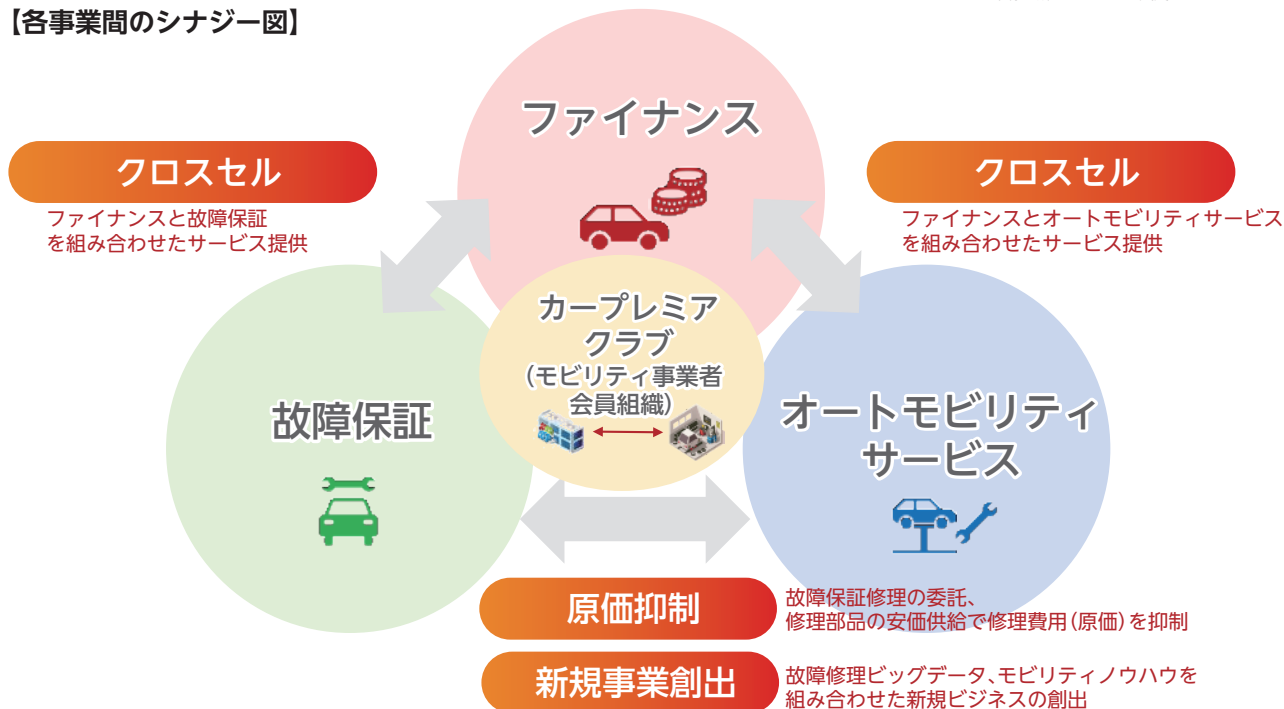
【各事業間のシナジー図】

ファイナンス

クロスセル
ファイナンスと故障保証を組み合わせたサービス提供

クロスセル
ファイナンスとオートモビリティサービスを組み合わせたサービス提供

カープレミアクラブ
（モビリティ事業者会員組織）

故障保証

オートモビリティサービス

原価抑制
故障保証修理の委託、修理部品の安価供給で修理費用（原価）を抑制

新規事業創出
故障修理ビッグデータ、モビリティノウハウを組み合わせた新規ビジネスの創出